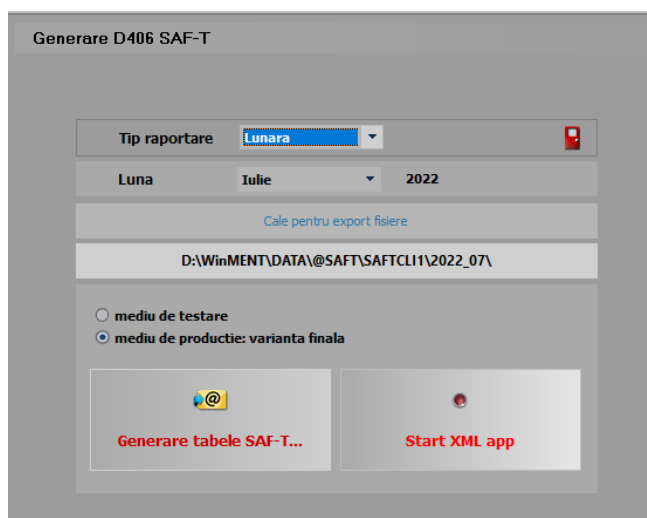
Generare D406 SAF-T

Tip raportare Lunara

Luna Iulie 2022

Cale pentru export fisiere

D:\WinMENT\DATA\@SAFT\SAFTCLI1\2022_07\

mediu de testare

mediu de productie: varianta finala

Generare tabele SAF-T...

Start XML app